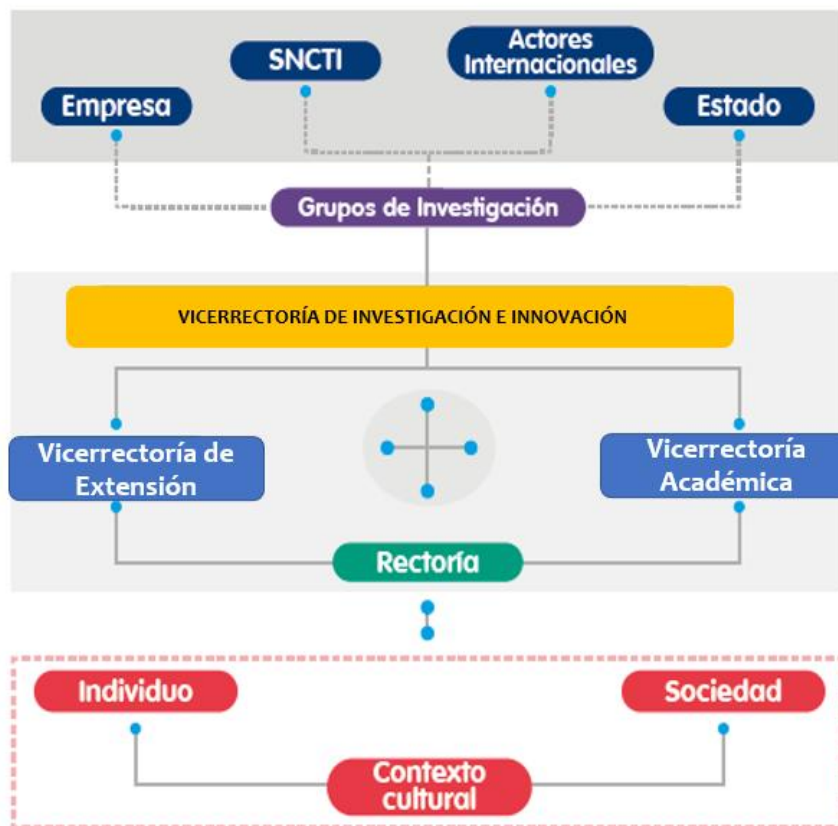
SNCTI

Actores Internacionales

Empresa

Estado

Grupos de Investigación

VICERRECTORÍA DE INVESTIGACIÓN E INNOVACIÓN

Vicerrectoría de Extensión

Vicerrectoría Académica

Rectoría

Individuo

Sociedad

Contexto cultural